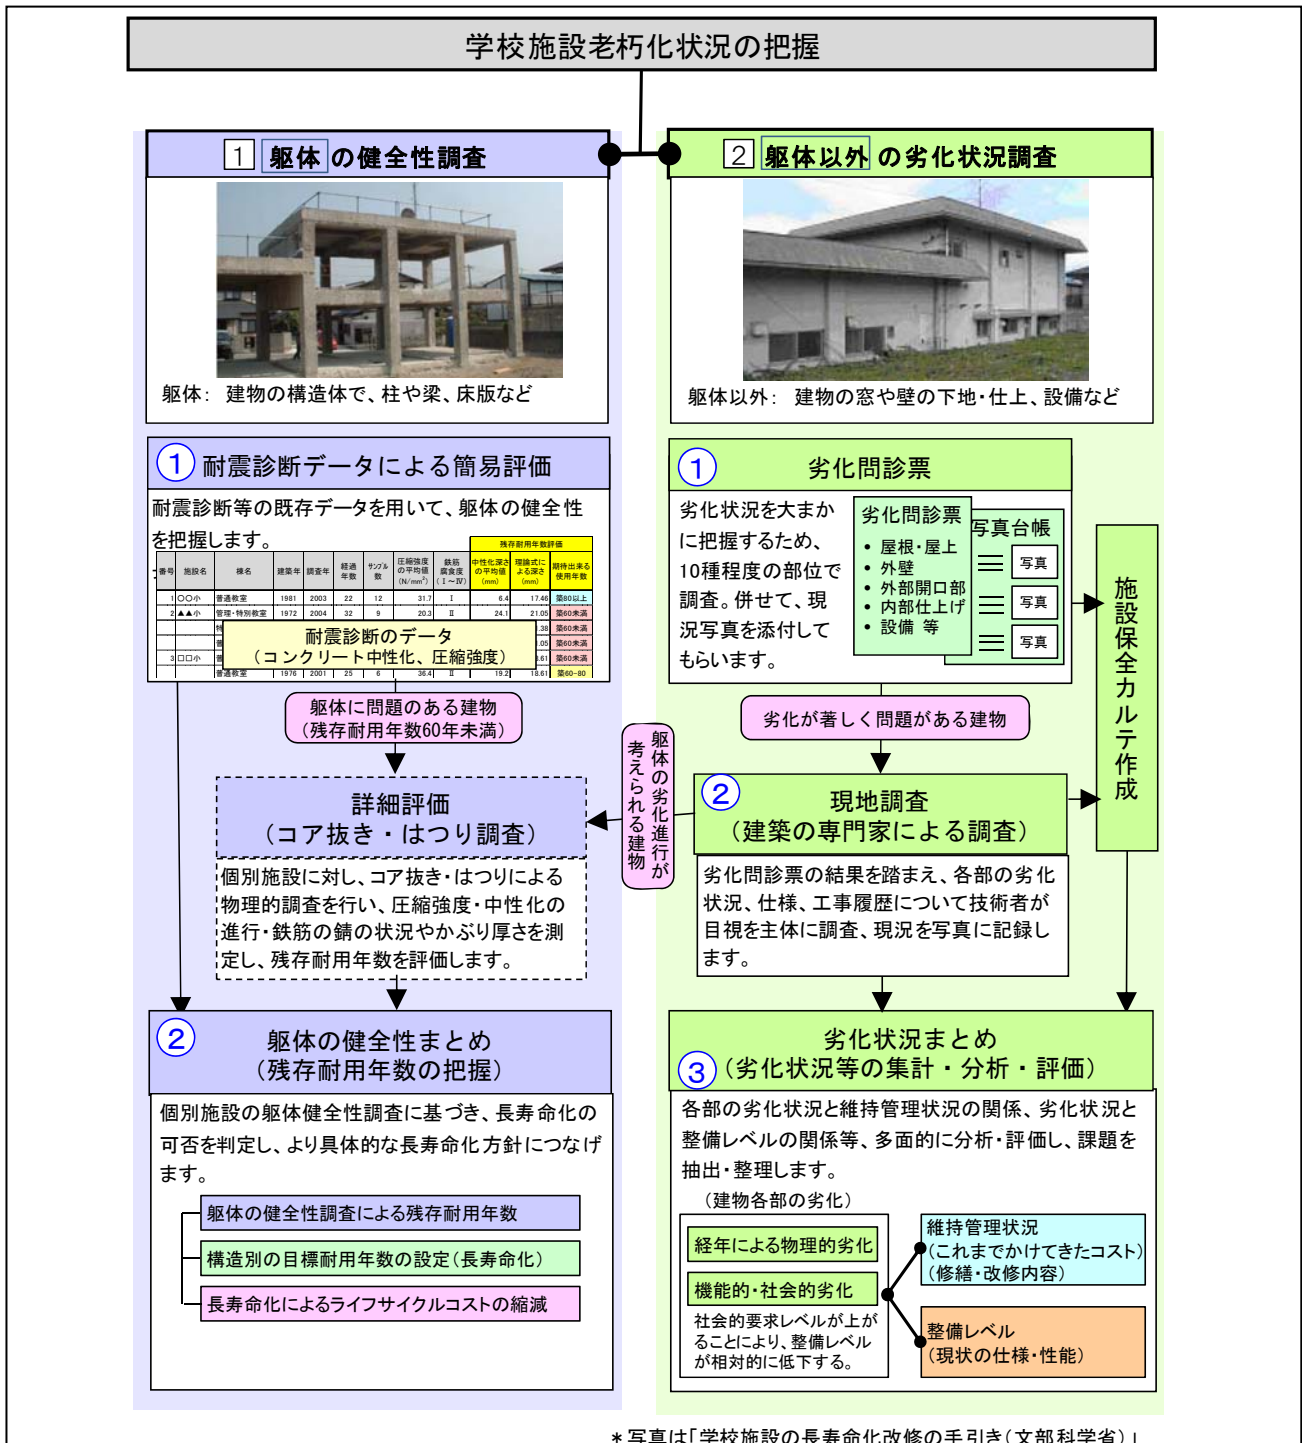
学校施設老朽化状況の把握

1 躯体の健全性調査

躯体： 建物の構造体で、柱や梁、床版など

2 躯体以外の劣化状況調査

躯体以外： 建物の窓や壁の下地・仕上、設備など

① 耐震診断データによる簡易評価

耐震診断等の既存データを用いて、躯体の健全性を把握します。

| 番号 | 施設名 | 棟名 | 建築年 | 調査年 | 経過年数 | サンプル数 | 圧縮強度の平均値(N/mm²) | 鉄筋腐食度(Ⅰ～Ⅳ) | 中性化深さの平均値(mm) | 理論式による深さ(mm) | 期待出来る使用年数 |
|---|---|---|---|---|---|---|---|---|---|---|---|
| 1 | ○○小 | 普通教室 | 1981 | 2003 | 22 | 12 | 31.7 | Ⅰ | 6.4 | 17.46 | 築80以上 |
| 2 | ▲▲小 | 管理・特別教室 | 1972 | 2004 | 32 | 9 | 20.3 | Ⅱ | 24.1 | 21.05 | 築60未満 |
| | | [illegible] | | | | | | | | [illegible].38 | 築60未満 |
| | | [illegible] | | | | | | | | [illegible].05 | 築60未満 |
| 3 | □□小 | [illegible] | | | | | | | | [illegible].61 | 築60未満 |
| | | 普通教室 | 1976 | 2001 | 25 | 6 | 36.4 | Ⅱ | 19.2 | 18.61 | 築60~80 |

残存耐用年数評価

耐震診断のデータ
（コンクリート中性化、圧縮強度）

躯体に問題のある建物
（残存耐用年数60年未満）

詳細評価
（コア抜き・はつり調査）

個別施設に対し、コア抜き・はつりによる物理的調査を行い、圧縮強度・中性化の進行・鉄筋の錆の状況やかぶり厚さを測定し、残存耐用年数を評価します。

② 躯体の健全性まとめ
（残存耐用年数の把握）

個別施設の躯体健全性調査に基づき、長寿命化の可否を判定し、より具体的な長寿命化方針につなげます。

躯体の健全性調査による残存耐用年数

構造別の目標耐用年数の設定（長寿命化）

長寿命化によるライフサイクルコストの縮減

躯体の劣化進行が考えられる建物

① 劣化問診票

劣化状況を大まかに把握するため、10種程度の部位で調査。併せて、現況写真を添付してもらいます。

劣化問診票
• 屋根・屋上
• 外壁
• 外部開口部
• 内部仕上げ
• 設備 等

写真台帳
写真
写真
写真

施設保全カルテ作成

劣化が著しく問題がある建物

② 現地調査
（建築の専門家による調査）

劣化問診票の結果を踏まえ、各部の劣化状況、仕様、工事履歴について技術者が目視を主体に調査、現況を写真に記録します。

劣化状況まとめ
③（劣化状況等の集計・分析・評価）

各部の劣化状況と維持管理状況の関係、劣化状況と整備レベルの関係等、多面的に分析・評価し、課題を抽出・整理します。

（建物各部の劣化）

経年による物理的劣化

機能的・社会的劣化

社会的要求レベルが上がることにより、整備レベルが相対的に低下する。

維持管理状況
（これまでかけてきたコスト）
（修繕・改修内容）

整備レベル
（現状の仕様・性能）

＊写真は「学校施設の長寿命化改修の手引き（文部科学省）」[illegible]